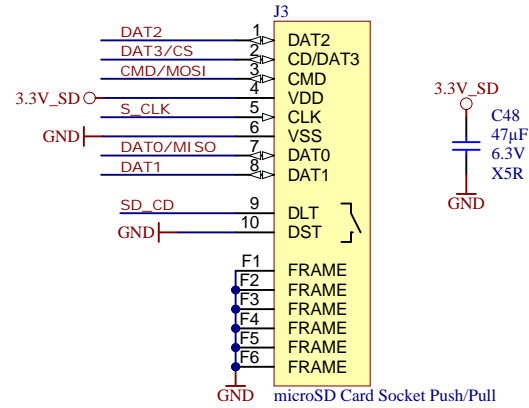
J3

DAT2 1 DAT2
DAT3/CS 2 CD/DAT3
CMD/MOSI 3 CMD
3.3V_SD 4 VDD
S_CLK 5 CLK
GND 6 VSS
DAT0/MISO 7 DAT0
DAT1 8 DAT1

SD_CD 9 DLT
GND 10 DST

F1 FRAME
F2 FRAME
F3 FRAME
F4 FRAME
F5 FRAME
F6 FRAME

GND

microSD Card Socket Push/Pull

3.3V_SD
C48
47µF
6.3V
X5R
GND